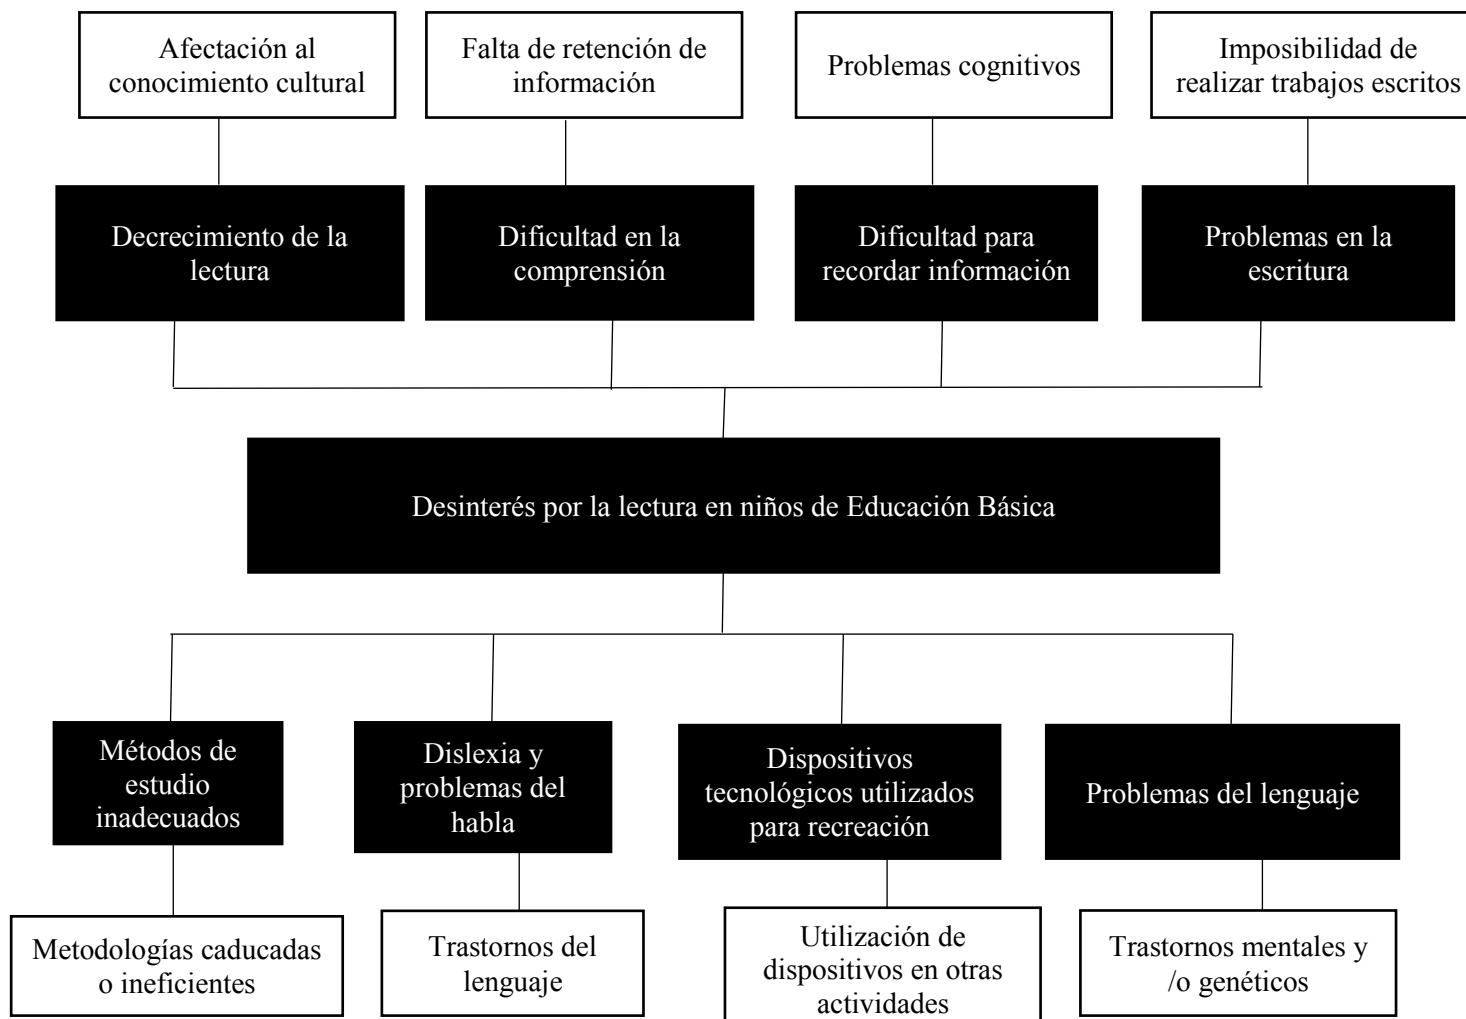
Afectación al conocimiento cultural

Falta de retención de información

Problemas cognitivos

Imposibilidad de realizar trabajos escritos

Decrecimiento de la lectura

Dificultad en la comprensión

Dificultad para recordar información

Problemas en la escritura

Desinterés por la lectura en niños de Educación Básica

Métodos de estudio inadecuados

Dislexia y problemas del habla

Dispositivos tecnológicos utilizados para recreación

Problemas del lenguaje

Metodologías caducadas o ineficientes

Trastornos del lenguaje

Utilización de dispositivos en otras actividades

Trastornos mentales y /o genéticos